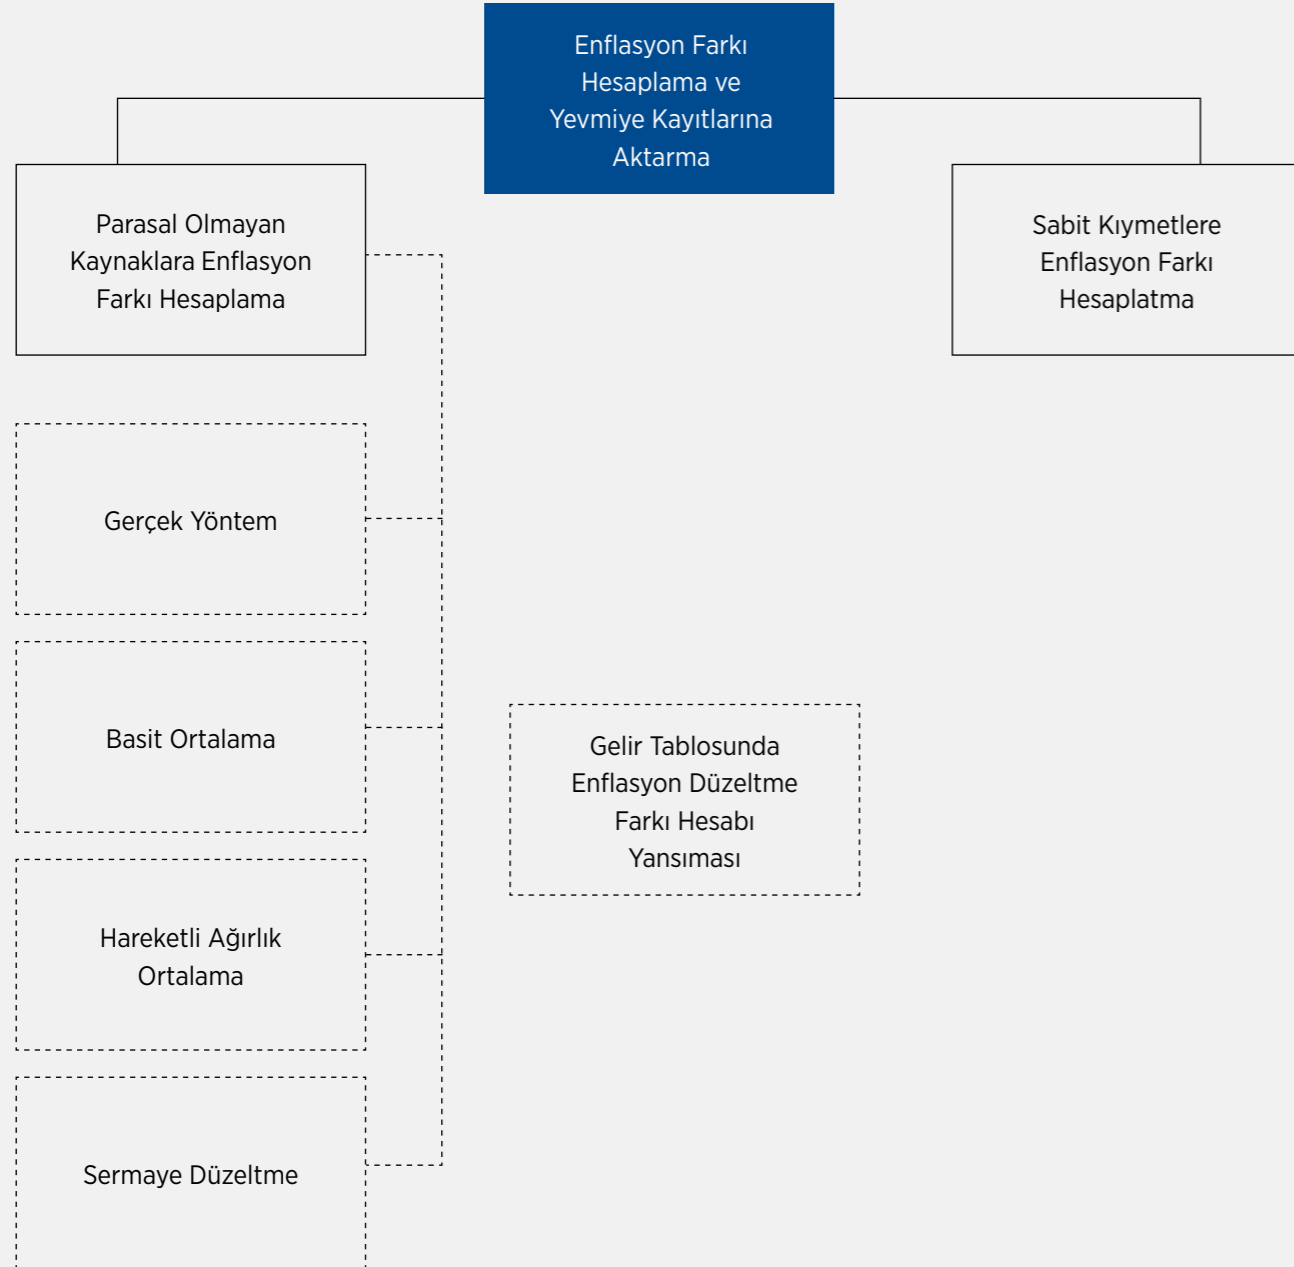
Enflasyon Farkı Hesaplama ve Yevmiye Kayıtlarına Aktarma

Parasal Olmayan Kaynaklara Enflasyon Farkı Hesaplama

Sabit Kıymetlere Enflasyon Farkı Hesaplatma

Gerçek Yöntem

Basit Ortalama

Gelir Tablosunda Enflasyon Düzeltme Farkı Hesabı Yansıması

Hareketli Ağırlık Ortalama

Sermaye Düzeltme